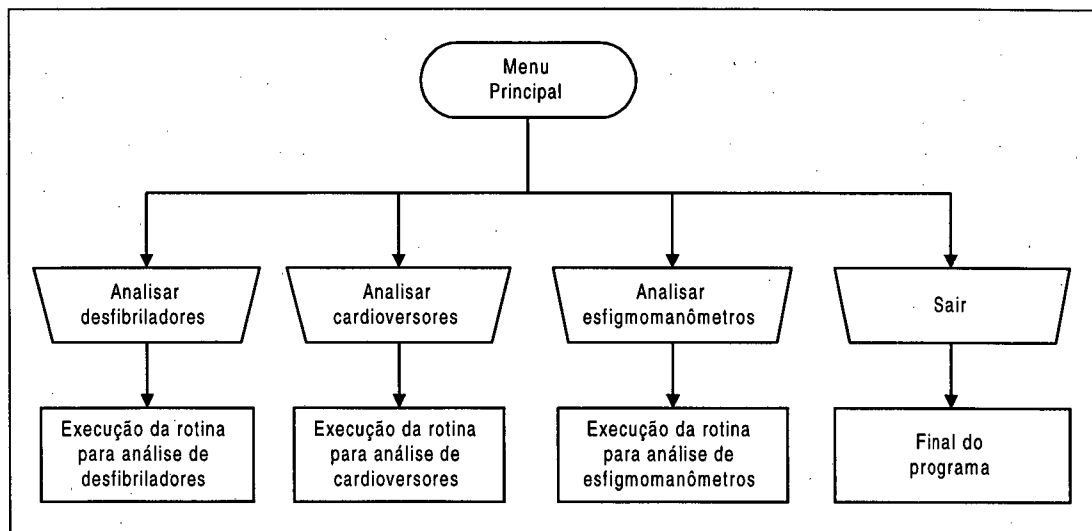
Menu Principal

Analisar desfibriladores

Analisar cardioversores

Analisar esfigmomanômetros

Sair

Execução da rotina para análise de desfibriladores

Execução da rotina para análise de cardioversores

Execução da rotina para análise de esfigmomanômetros

Final do programa